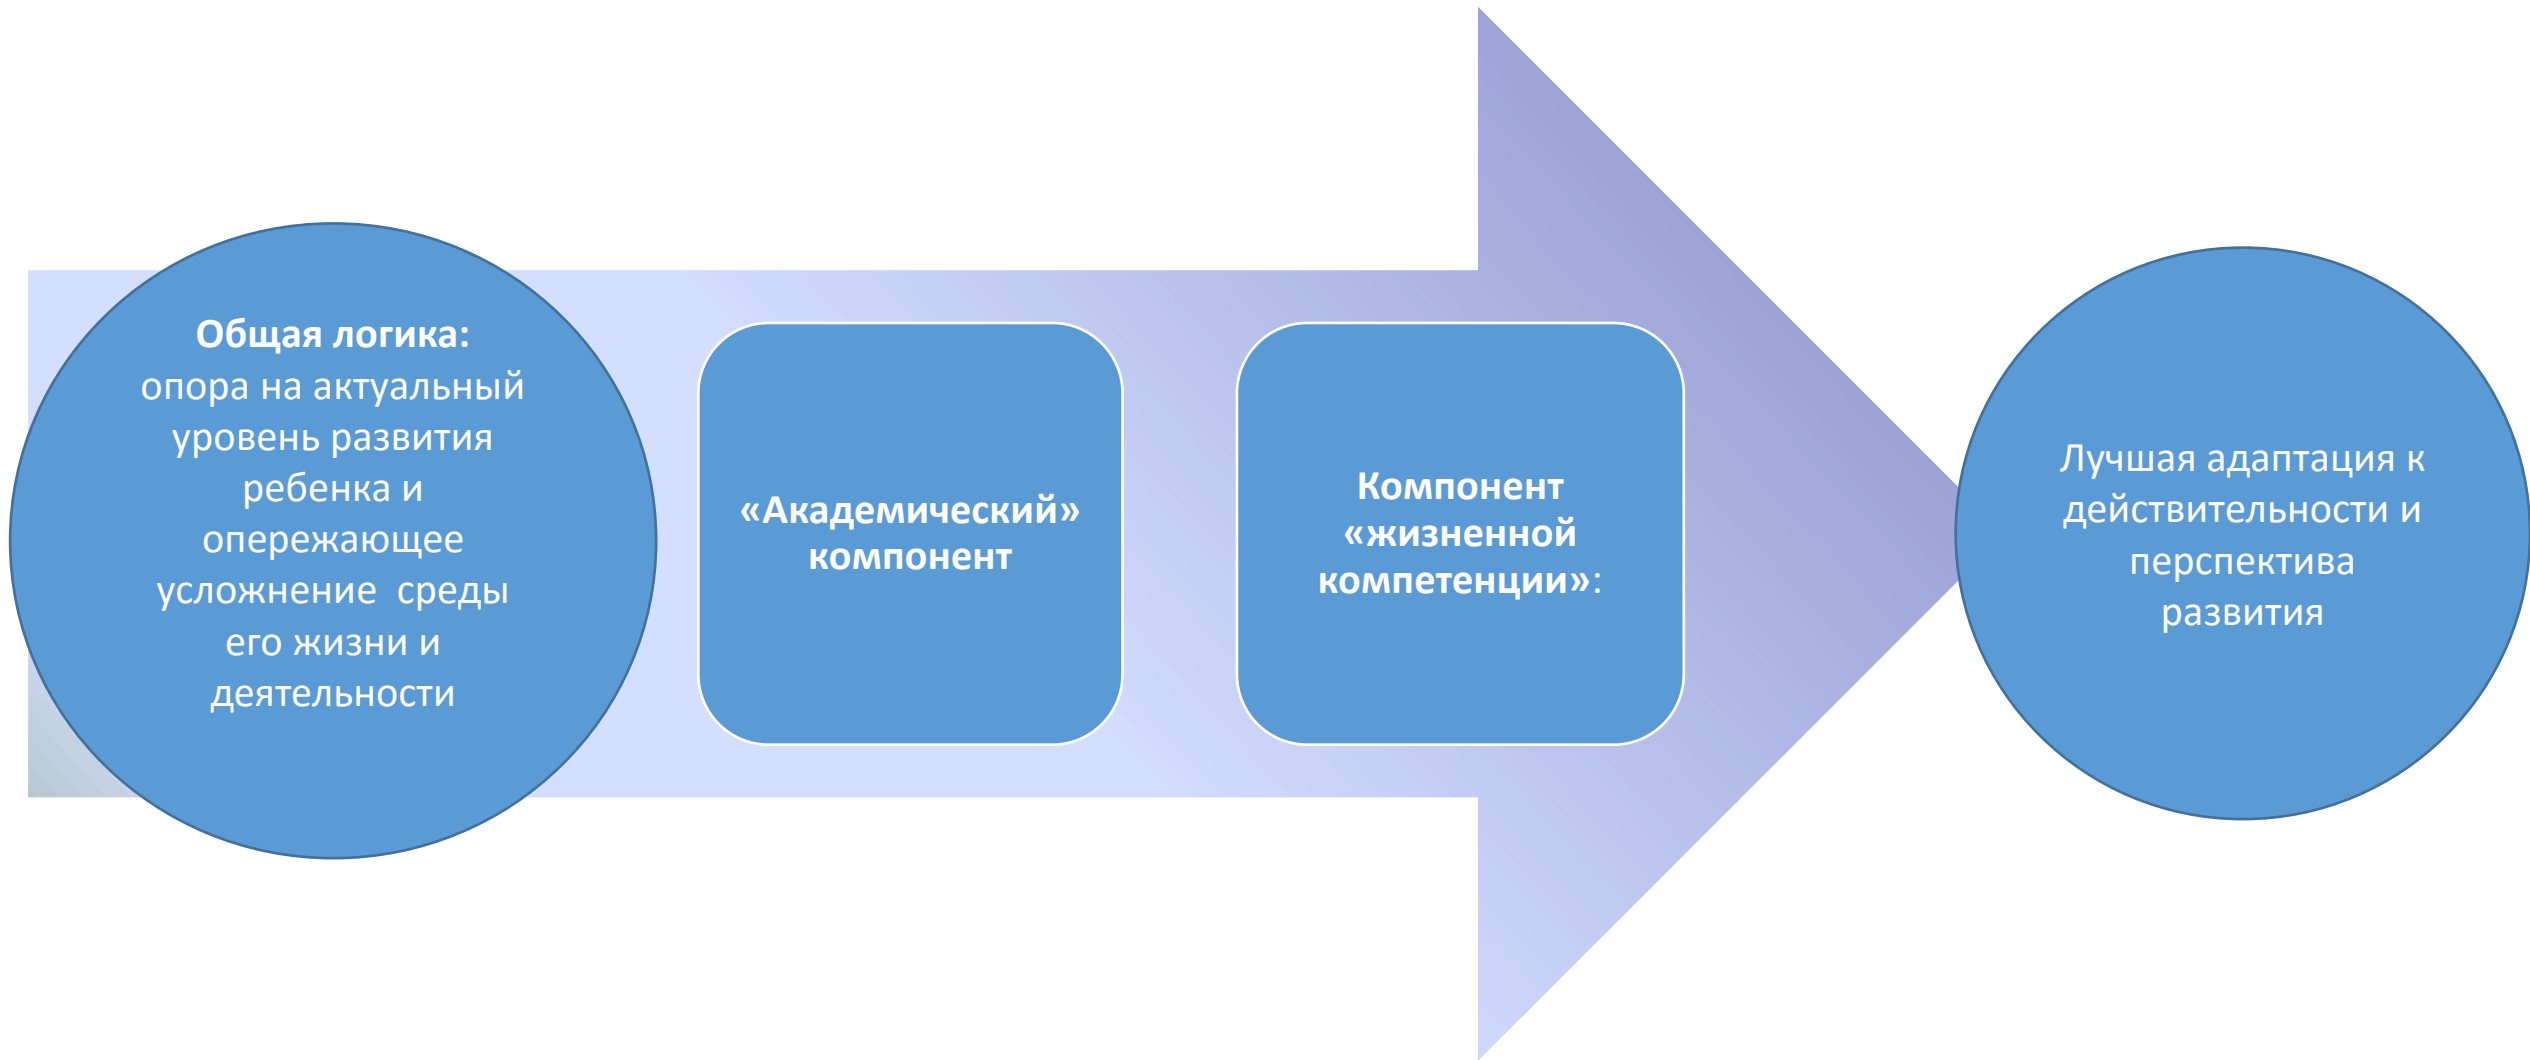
**Общая логика:** опора на актуальный уровень развития ребенка и опережающее усложнение  среды его жизни и деятельности

**«Академический» компонент**

**Компонент «жизненной компетенции»**:

Лучшая адаптация к действительности и перспектива развития